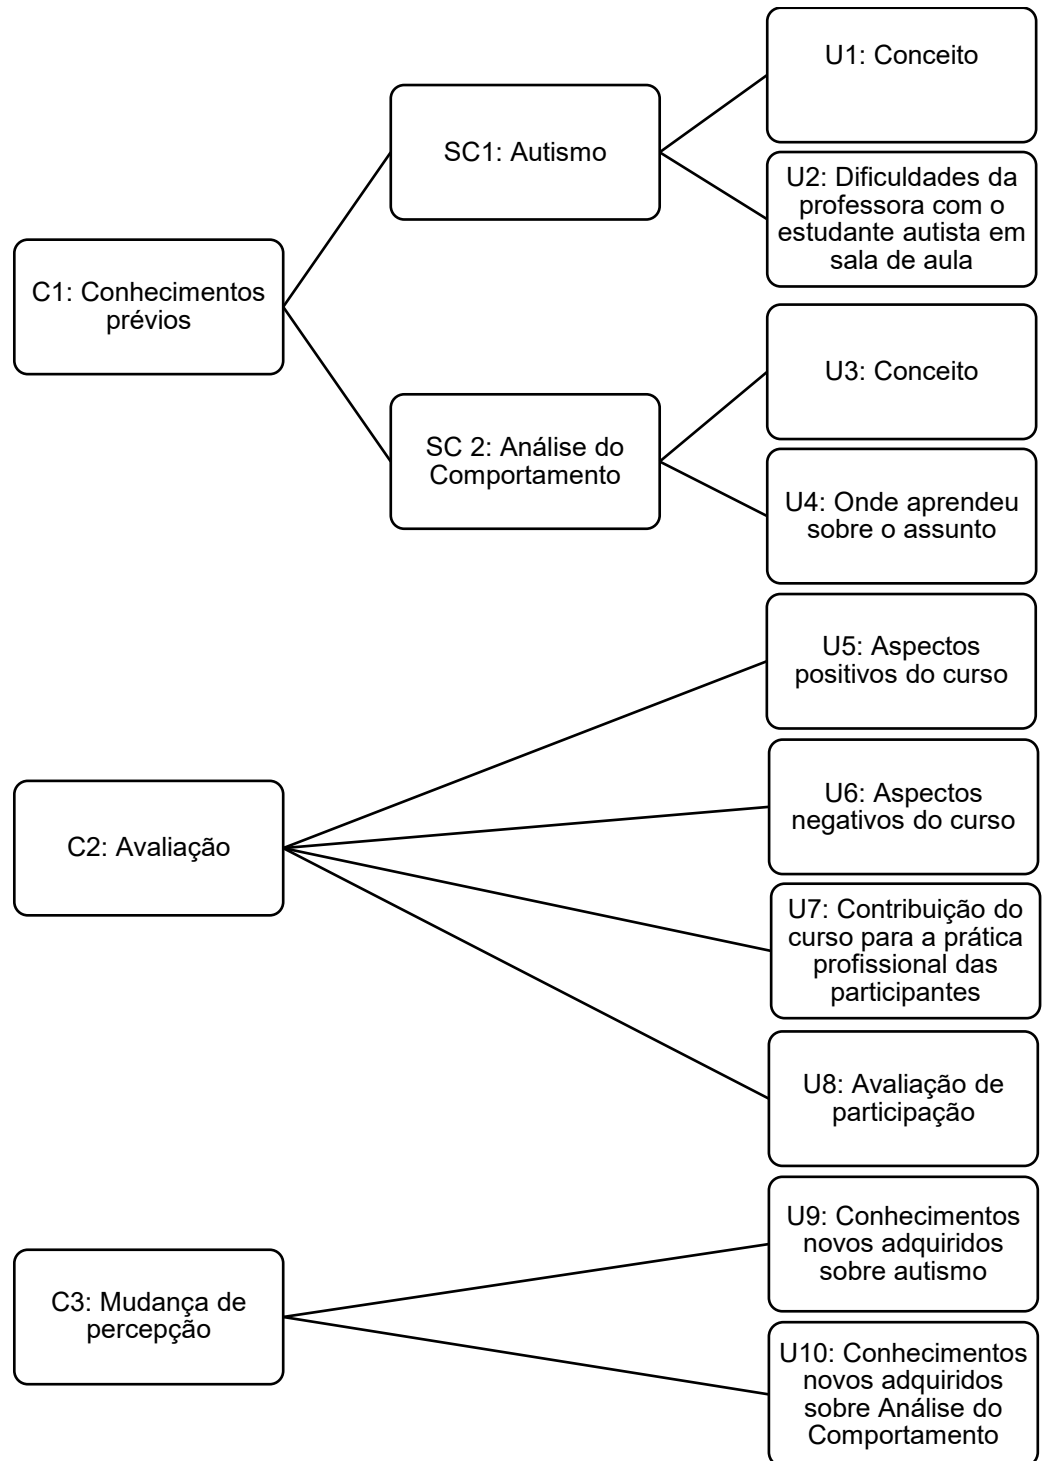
C1: Conhecimentos prévios

SC1: Autismo

U1: Conceito

U2: Dificuldades da professora com o estudante autista em sala de aula

SC 2: Análise do Comportamento

U3: Conceito

U4: Onde aprendeu sobre o assunto

C2: Avaliação

U5: Aspectos positivos do curso

U6: Aspectos negativos do curso

U7: Contribuição do curso para a prática profissional das participantes

U8: Avaliação de participação

C3: Mudança de percepção

U9: Conhecimentos novos adquiridos sobre autismo

U10: Conhecimentos novos adquiridos sobre Análise do Comportamento